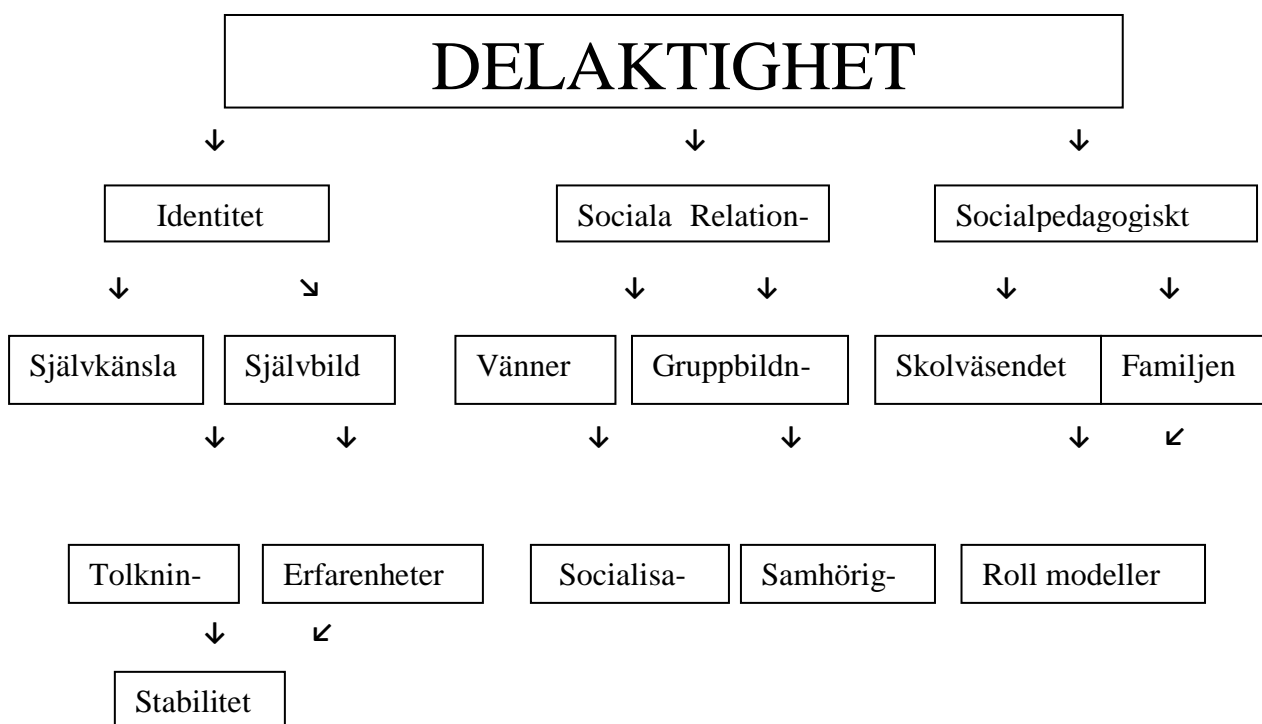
DELAKTIGHET

Identitet

Sociala Relation-

Socialpedagogiskt

Självkänsla

Självbild

Vänner

Gruppbildn-

Skolväsendet

Familjen

Tolknin-

Erfarenheter

Socialisa-

Samhörig-

Roll modeller

Stabilitet